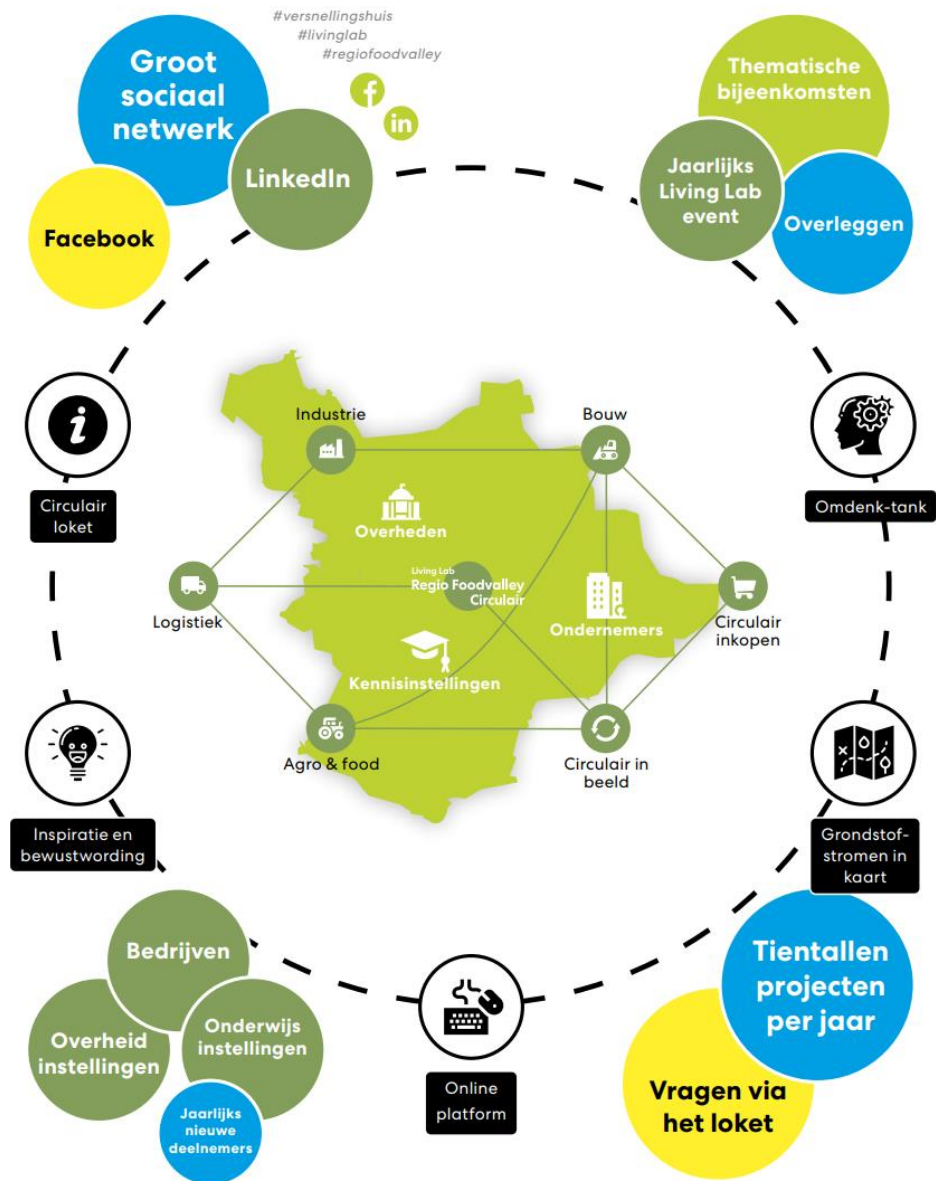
#versnellingshuis
#livinglab
#regiofoodvalley

Groot sociaal netwerk

LinkedIn

Facebook

Thematische bijeenkomsten

Jaarlijks Living Lab event

Overleggen

Circulair loket

Omdenk-tank

Industrie

Bouw

Overheden

Living Lab Regio Foodvalley Circulair

Logistiek

Ondernemers

Circulair inkopen

Kennisinstellingen

Agro & food

Circulair in beeld

Inspiratie en bewustwording

Grondstofstromen in kaart

Bedrijven

Overheid instellingen

Onderwijs instellingen

Jaarlijks nieuwe deelnemers

Online platform

Tientallen projecten per jaar

Vragen via het loket